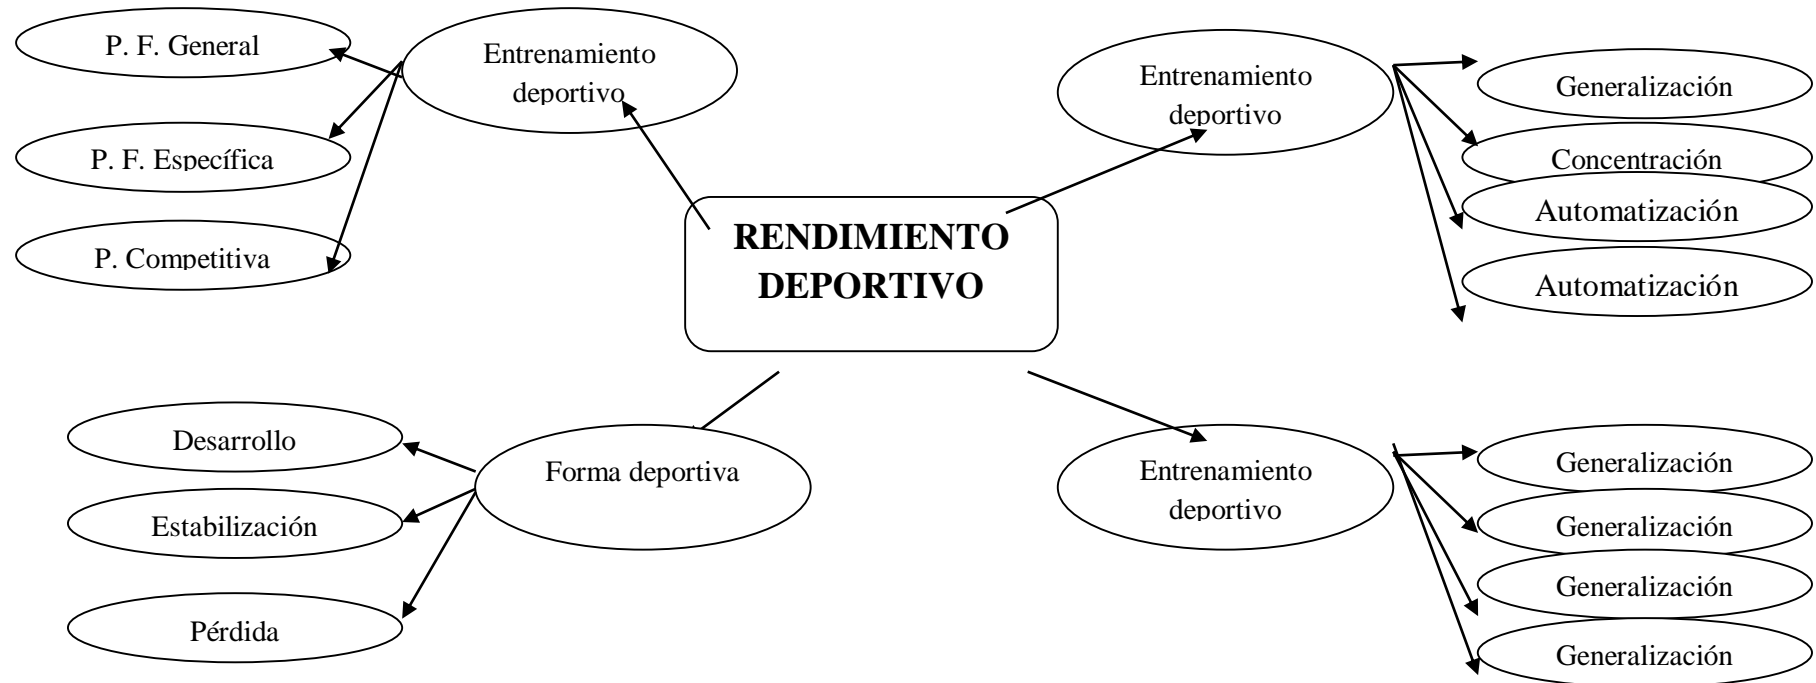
RENDIMIENTO DEPORTIVO

Entrenamiento deportivo

P. F. General

P. F. Específica

P. Competitiva

Entrenamiento deportivo

Generalización

Concentración

Automatización

Automatización

Forma deportiva

Desarrollo

Estabilización

Pérdida

Entrenamiento deportivo

Generalización

Generalización

Generalización

Generalización